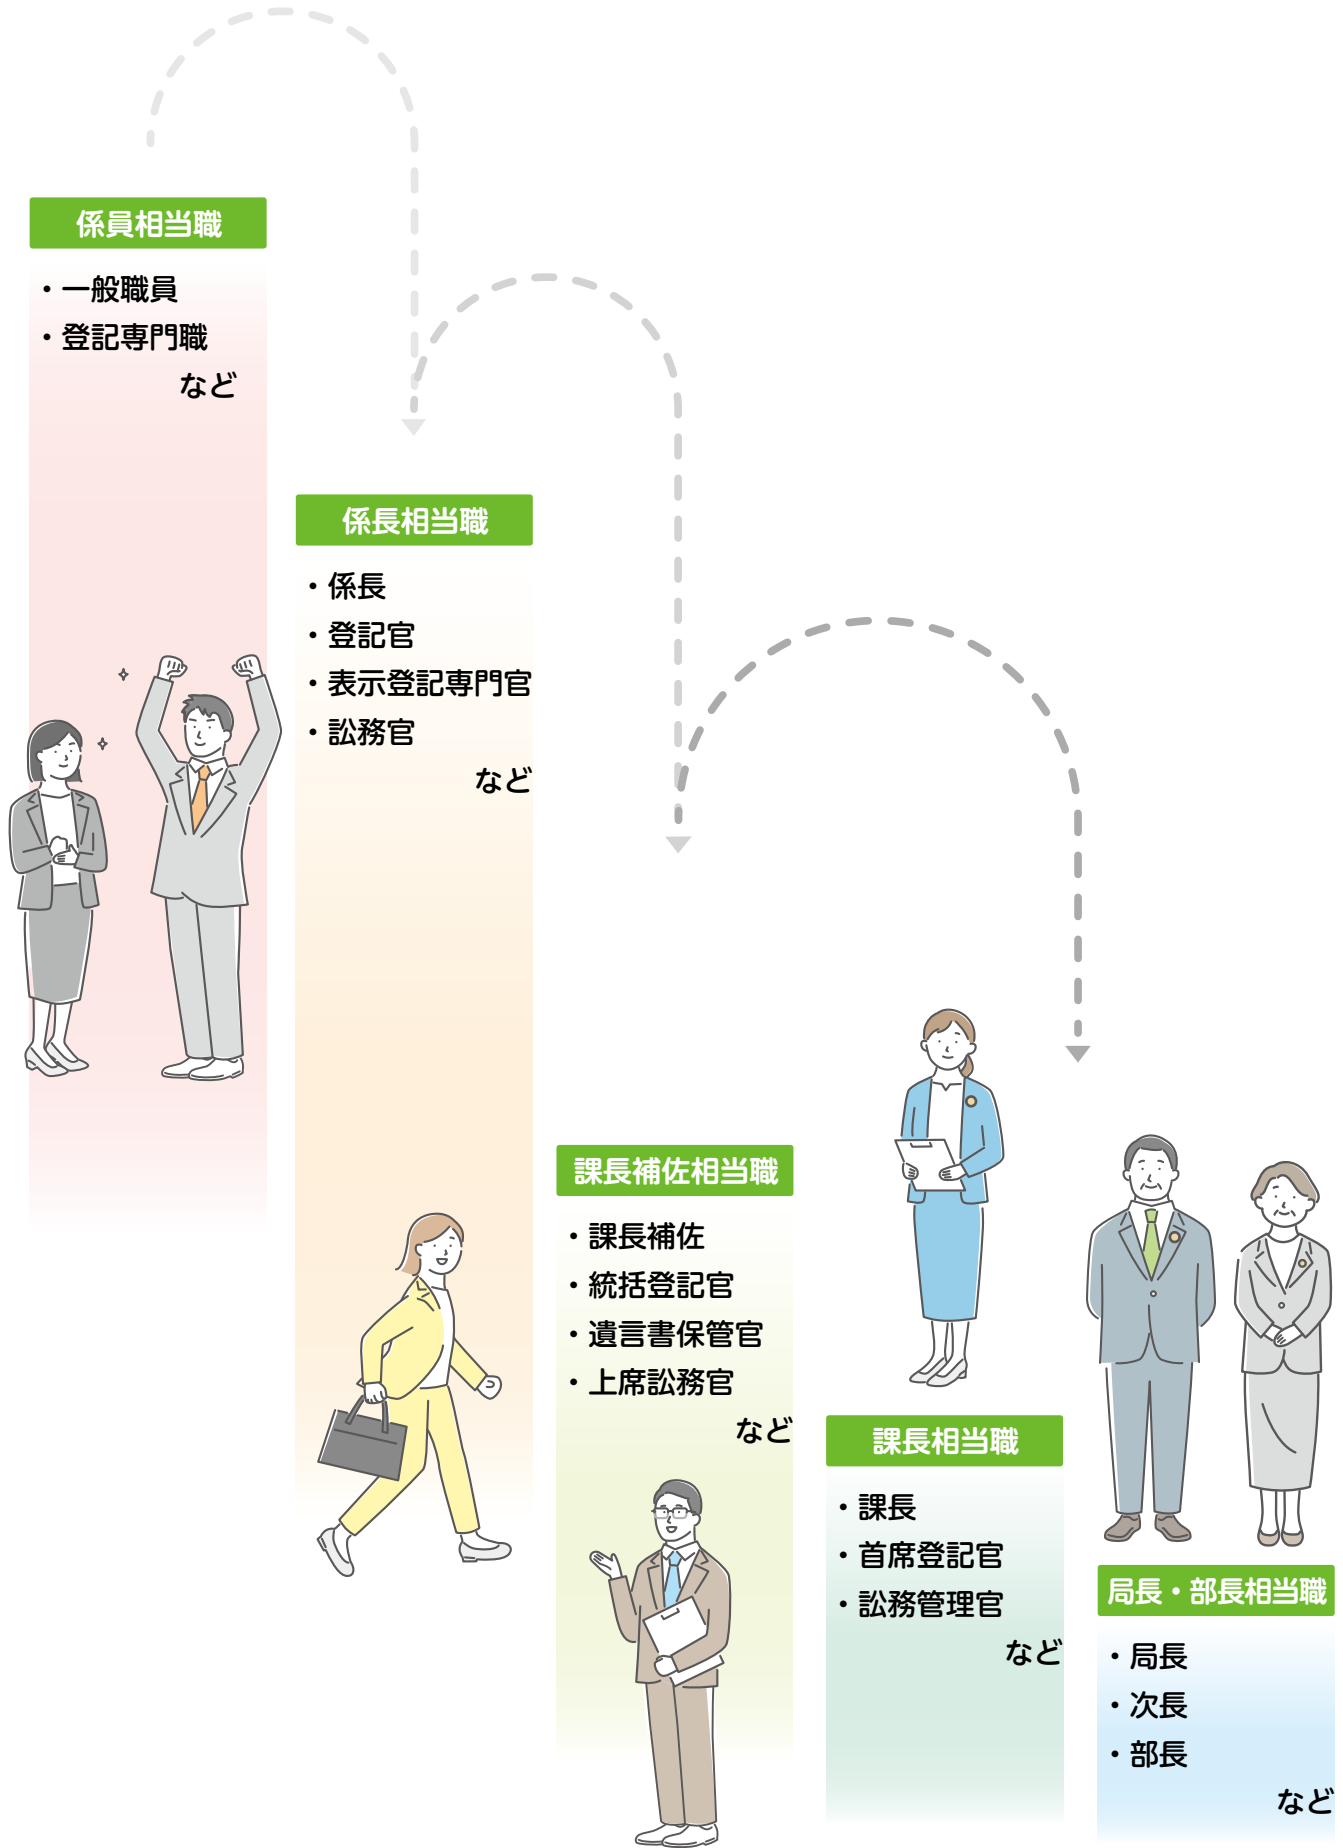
係員相当職

・一般職員
・登記専門職
など

係長相当職

・係長
・登記官
・表示登記専門官
・訟務官
など

課長補佐相当職

・課長補佐
・統括登記官
・遺言書保管官
・上席訟務官
など

課長相当職

・課長
・首席登記官
・訟務管理官
など

局長・部長相当職

・局長
・次長
・部長
など